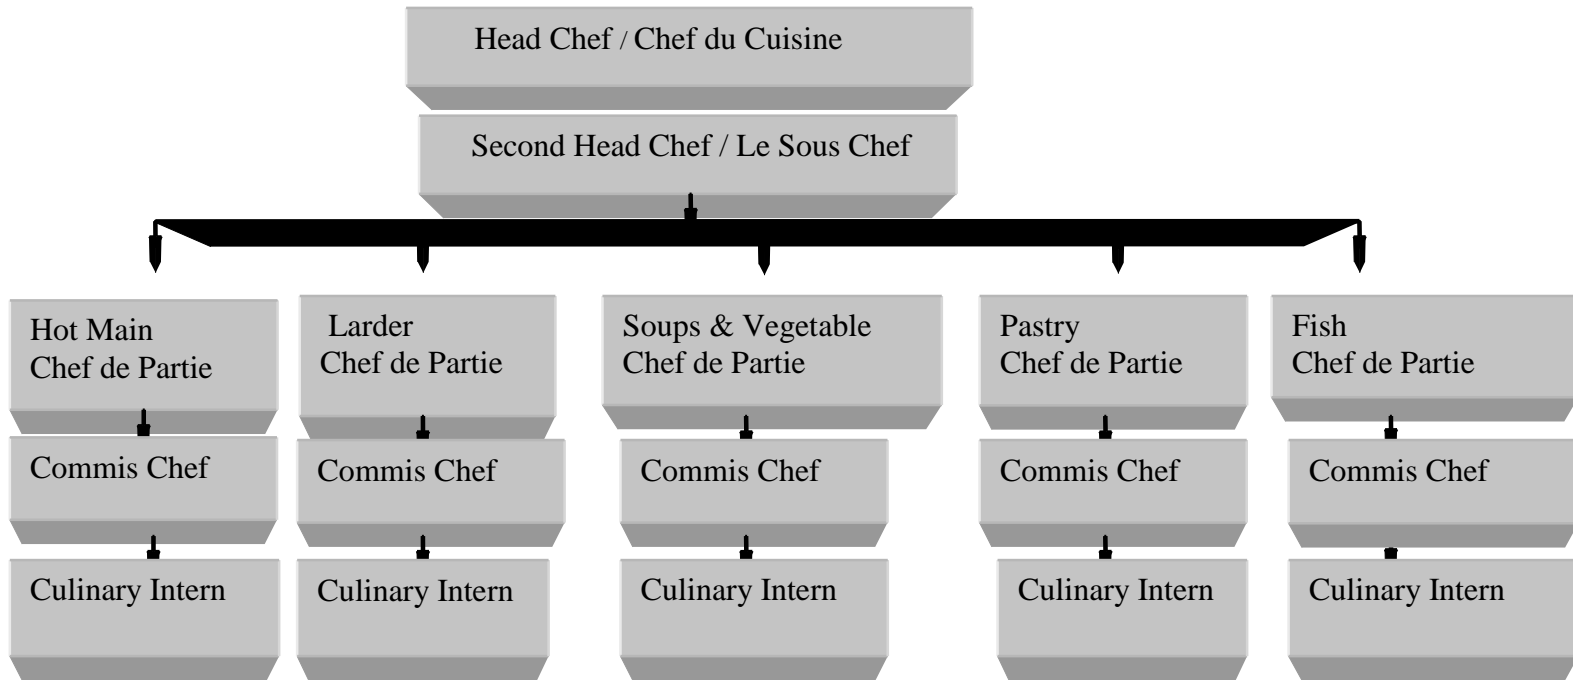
Head Chef / Chef du Cuisine

Second Head Chef / Le Sous Chef

Hot Main
Chef de Partie

Commis Chef

Culinary Intern

Larder
Chef de Partie

Commis Chef

Culinary Intern

Soups & Vegetable
Chef de Partie

Commis Chef

Culinary Intern

Pastry
Chef de Partie

Commis Chef

Culinary Intern

Fish
Chef de Partie

Commis Chef

Culinary Intern